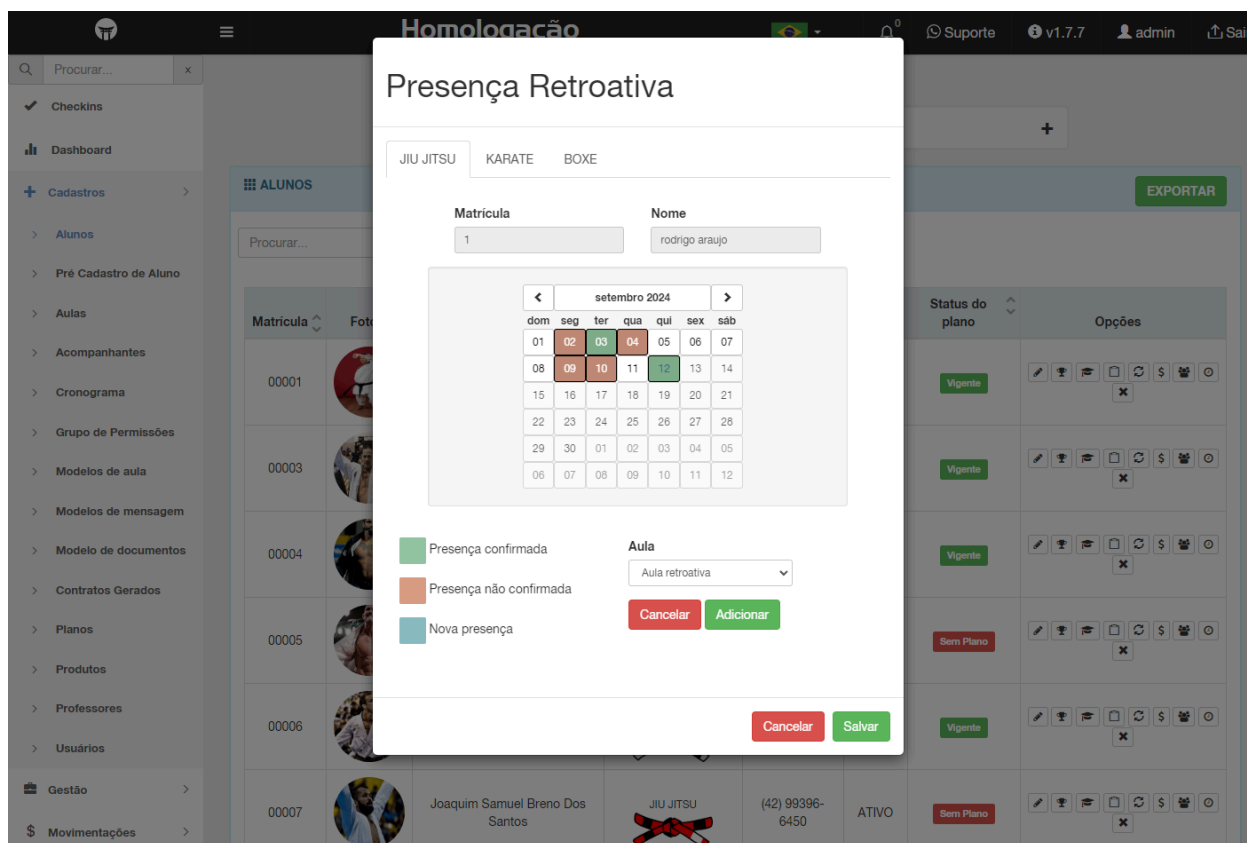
Homologação

Suporte v1.7.7 admin Sai

Procurar...

Checkins
Dashboard
Cadastros
Alunos
Pré Cadastro de Aluno
Aulas
Acompanhantes
Cronograma
Grupo de Permissões
Modelos de aula
Modelos de mensagem
Modelo de documentos
Contratos Gerados
Planos
Produtos
Professores
Usuários
Gestão
Movimentações

ALUNOS

EXPORTAR

Procurar...

| Matrícula | Foto | | | | | Status do plano | Opções |
|---|---|---|---|---|---|---|---|
| 00001 | | | | | | Vigente | |
| 00003 | | | | | | Vigente | |
| 00004 | | | | | | Vigente | |
| 00005 | | | | | | Sem Plano | |
| 00006 | | | | | | Vigente | |
| 00007 | | Joaquim Samuel Breno Dos Santos | JIU JITSU | (42) 99396-6450 | ATIVO | Sem Plano | |

Presença Retroativa

JIU JITSU KARATE BOXE

Matrícula
1

Nome
rodrigo araujo

setembro 2024

| dom | seg | ter | qua | qui | sex | sáb |
|---|---|---|---|---|---|---|
| 01 | 02 | 03 | 04 | 05 | 06 | 07 |
| 08 | 09 | 10 | 11 | 12 | 13 | 14 |
| 15 | 16 | 17 | 18 | 19 | 20 | 21 |
| 22 | 23 | 24 | 25 | 26 | 27 | 28 |
| 29 | 30 | 01 | 02 | 03 | 04 | 05 |
| 06 | 07 | 08 | 09 | 10 | 11 | 12 |

Presença confirmada
Presença não confirmada
Nova presença

Aula
Aula retroativa

Cancelar Adicionar

Cancelar Salvar